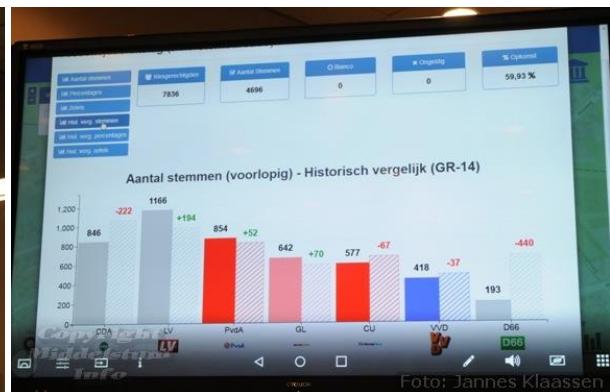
Aantal stemmen
Percentages
Zetels
Hist. vergl. stemmen
Hist. vergl. percentages
Hist. vergl. zetels

Kiesgerechtigden
7836

Aantal Stemmen
4696

Blanco
0

Ongeldig
0

% Opkomst
59,93 %

Aantal stemmen (voorlopig) - Historisch vergelijk (GR-14)

1,200
1,000
800
600
400
200
0

846
-222
1166
+194
854
+52
642
+70
577
-67
418
-37
193
-440

CDA
LV
PvdA
GL
CU
VVD
D66

Copyright
Vindicatum
Info

Foto: Jannes Klaassen